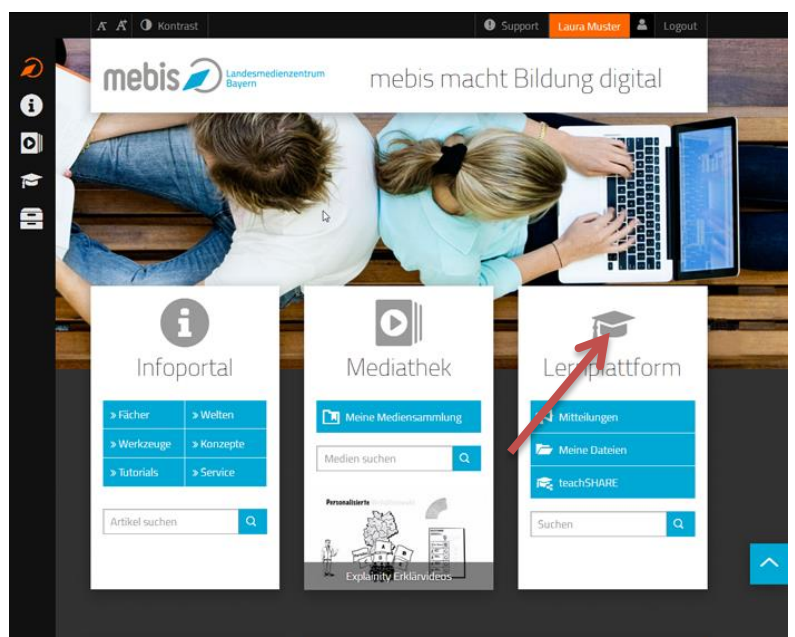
A A Kontrast

Support Laura Muster Logout

mebis Landesmedienzentrum Bayern

mebis macht Bildung digital

Infoportal

» Fächer
» Welten
» Werkzeuge
» Konzepte
» Tutorials
» Service

Artikel suchen

Mediathek

Meine Mediensammlung

Medien suchen

Personalisierte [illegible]

Explainity Erklärvideos

Le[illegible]plattform

Mitteilungen

Meine Dateien

teachSHARE

Suchen